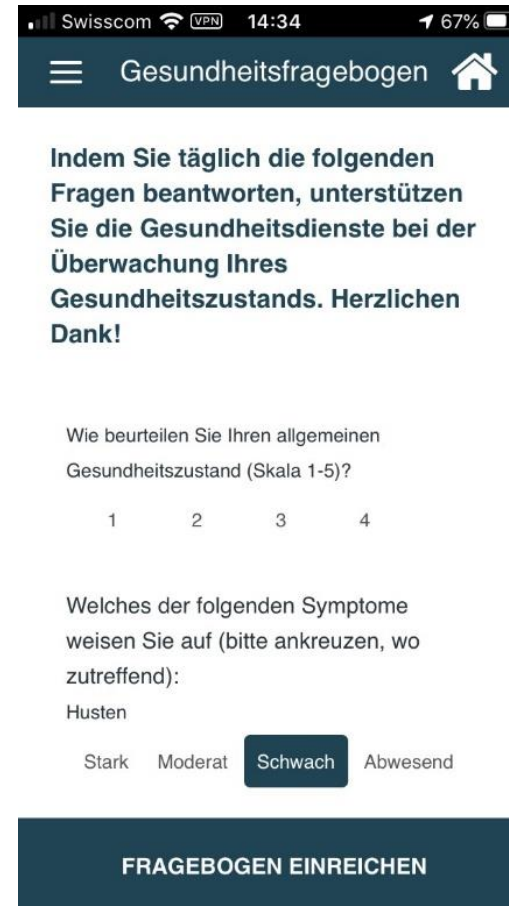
Swisscom VPN 14:34 67%

Gesundheitsfragebogen

Indem Sie täglich die folgenden Fragen beantworten, unterstützen Sie die Gesundheitsdienste bei der Überwachung Ihres Gesundheitszustands. Herzlichen Dank!

Wie beurteilen Sie Ihren allgemeinen Gesundheitszustand (Skala 1-5)?

1 2 3 4

Welches der folgenden Symptome weisen Sie auf (bitte ankreuzen, wo zutreffend):

Husten

Stark Moderat Schwach Abwesend

FRAGEBOGEN EINREICHEN